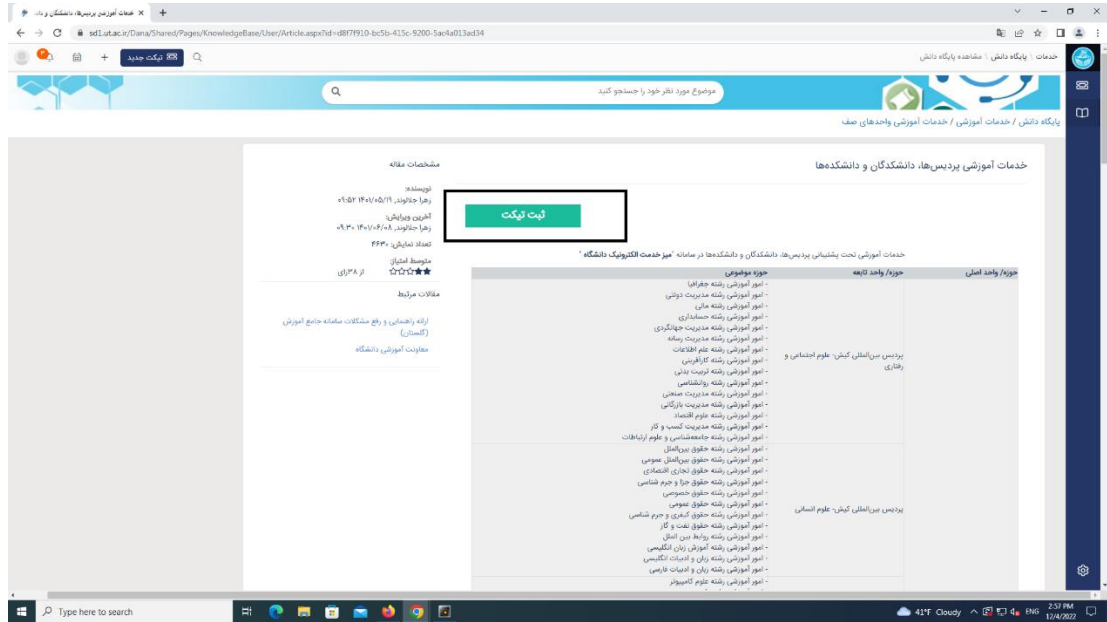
خدمات آموزشی پردیس‌ها، دانشکدگان و دان... ×  +

sd1.ut.ac.ir/Dana/Shared/Pages/KnowledgeBase/User/Article.aspx?id=d8f7f910-bc5b-415c-9200-5ac4a013ad34

تیکت جدید

خدمات \ پایگاه دانش \ مشاهده پایگاه دانش

موضوع مورد نظر خود را جستجو کنید

پایگاه دانش / خدمات آموزشی / خدمات آموزشی واحدهای صف

خدمات آموزشی پردیس‌ها، دانشکدگان و دانشکده‌ها

ثبت تیکت

خدمات آموزشی تحت پشتیبانی پردیس‌ها، دانشکدگان و دانشکده‌ها در سامانه "میز خدمت الکترونیک دانشگاه"

| حوزه/ واحد اصلی | حوزه/ واحد تابعه | حوزه موضوعی |
|---|---|---|
| | پردیس بین‌المللی کیش- علوم اجتماعی و رفتاری | - امور آموزشی رشته جغرافیا<br>- امور آموزشی رشته مدیریت دولتی<br>- امور آموزشی رشته مالی<br>- امور آموزشی رشته حسابداری<br>- امور آموزشی رشته مدیریت جهانگردی<br>- امور آموزشی رشته مدیریت رسانه<br>- امور آموزشی رشته علم اطلاعات<br>- امور آموزشی رشته کارآفرینی<br>- امور آموزشی رشته تربیت بدنی<br>- امور آموزشی رشته روانشناسی<br>- امور آموزشی رشته مدیریت صنعتی<br>- امور آموزشی رشته مدیریت بازرگانی<br>- امور آموزشی رشته علوم اقتصاد<br>- امور آموزشی رشته مدیریت کسب و کار<br>- امور آموزشی رشته جامعه‌شناسی و علوم ارتباطات |
| | پردیس بین‌المللی کیش- علوم انسانی | - امور آموزشی رشته حقوق بین‌الملل<br>- امور آموزشی رشته حقوق بین‌الملل عمومی<br>- امور آموزشی رشته حقوق تجاری اقتصادی<br>- امور آموزشی رشته حقوق جزا و جرم شناسی<br>- امور آموزشی رشته حقوق خصوصی<br>- امور آموزشی رشته حقوق عمومی<br>- امور آموزشی رشته حقوق کیفری و جرم شناسی<br>- امور آموزشی رشته حقوق نفت و گاز<br>- امور آموزشی رشته روابط بین الملل<br>- امور آموزشی رشته آموزش زبان انگلیسی<br>- امور آموزشی رشته زبان و ادبیات انگلیسی<br>- امور آموزشی رشته زبان و ادبیات فارسی |
| | | - امور آموزشی رشته علوم کامپیوتر |

مشخصات مقاله

نویسنده:
زهرا جلالوند ۱۴۰۱/۰۵/۱۹ ۰۹:۵۲

آخرین ویرایش:
زهرا جلالوند ۱۴۰۱/۰۶/۰۸ ۰۹:۳۰

تعداد نمایش: ۴۴۳۰

متوسط امتیاز:
از ۳۸ رای

مقالات مرتبط

ارائه راهنمایی و رفع مشکلات سامانه جامع آموزش (گلستان)

معاونت آموزشی دانشگاه

Type here to search

41°F Cloudy ENG 2:57 PM 12/4/2022